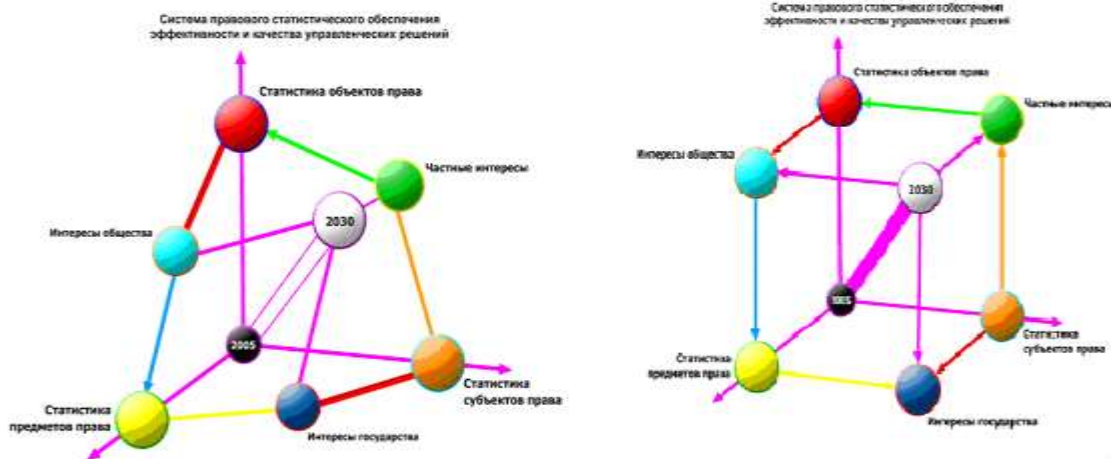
Система правового статистического обеспечения эффективности и качества управленческих решений

Статистика объектов права

Частные интересы

Интересы общества

2030

2005

Статистика субъектов права

Статистика предметов права

Интересы государства

Система правового статистического обеспечения эффективности и качества управленческих решений

Статистика объектов права

Частные интересы

Интересы общества

2030

2005

Статистика субъектов права

Статистика предметов права

Интересы государства